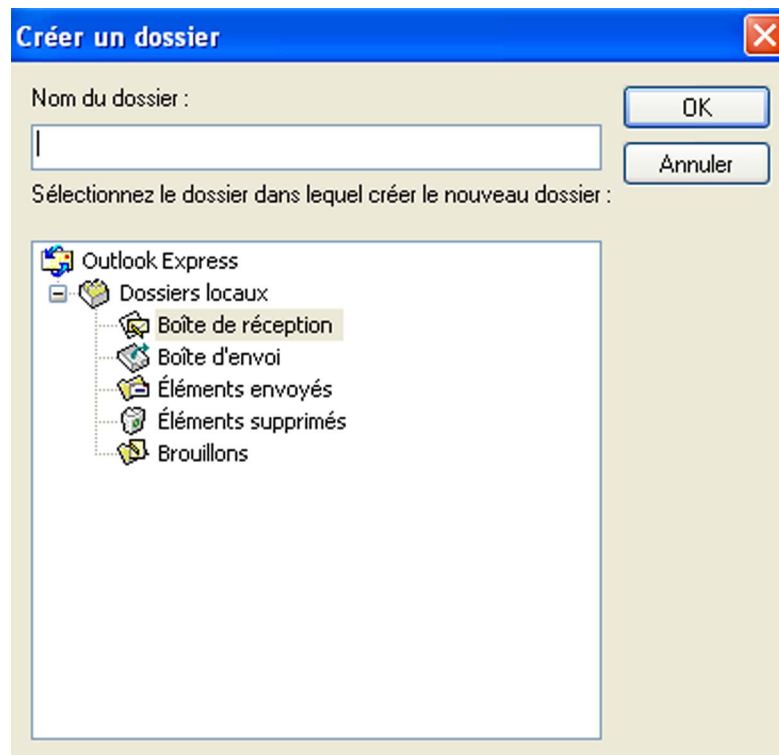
Créer un dossier

Nom du dossier :

OK

Annuler

Sélectionnez le dossier dans lequel créer le nouveau dossier :

Outlook Express
Dossiers locaux
Boîte de réception
Boîte d'envoi
Éléments envoyés
Éléments supprimés
Brouillons